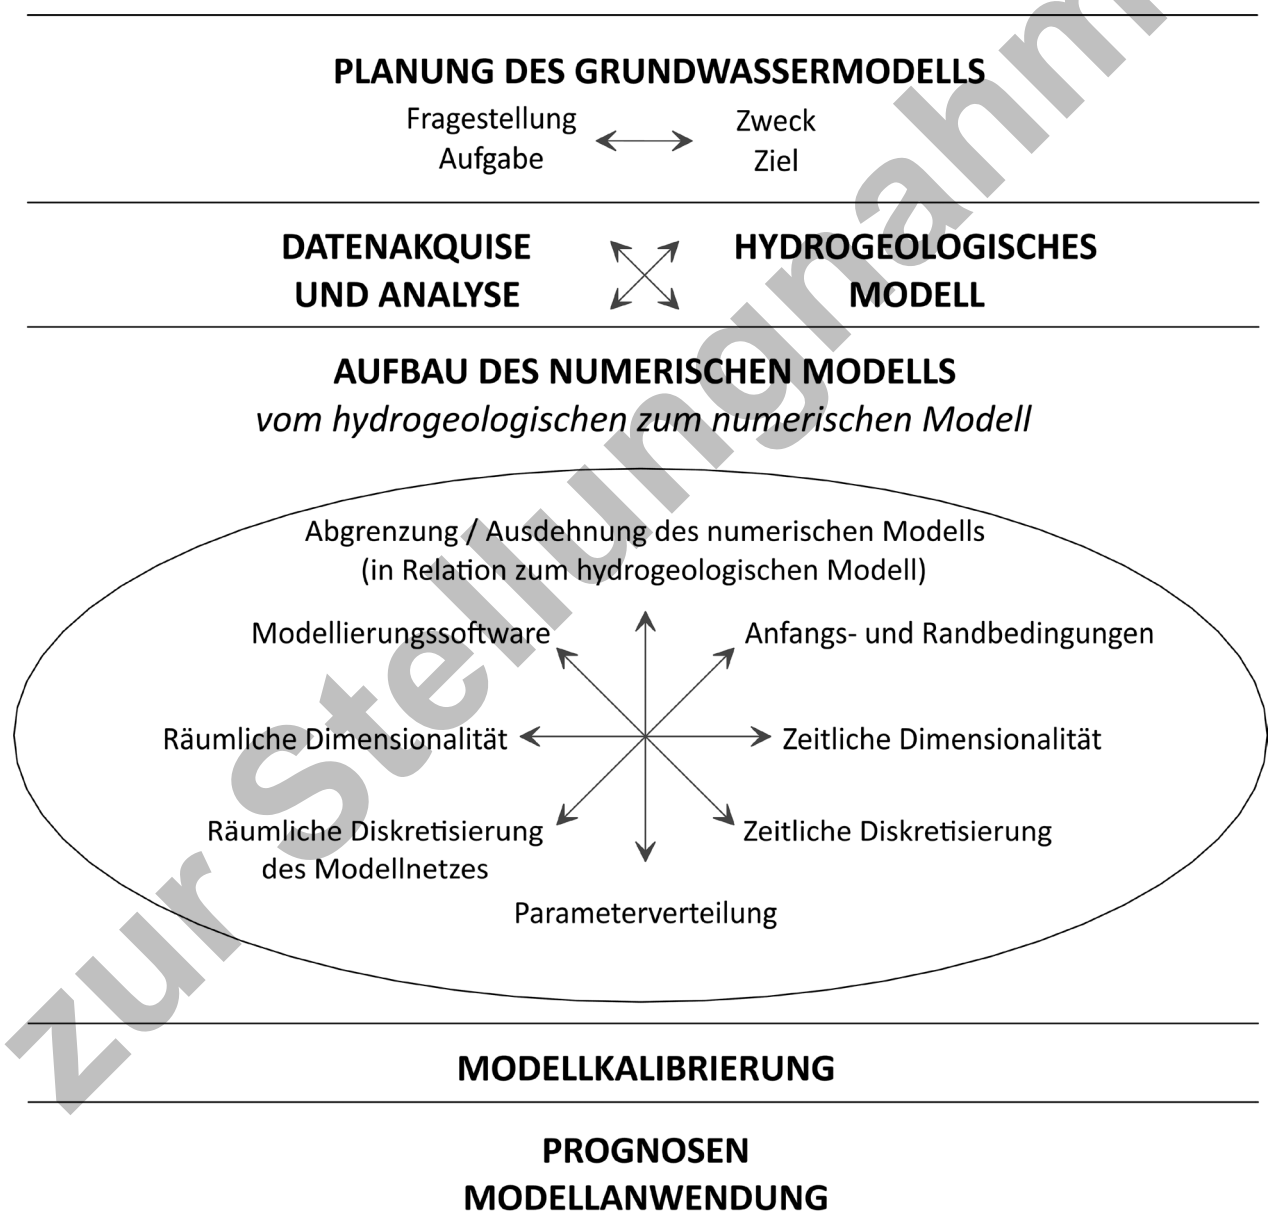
PLANUNG DES GRUNDWASSERMODELLS

Fragestellung
Aufgabe

Zweck
Ziel

DATENAKQUISE UND ANALYSE

HYDROGEOLOGISCHES MODELL

AUFBAU DES NUMERISCHEN MODELLS
*vom hydrogeologischen zum numerischen Modell*

Abgrenzung / Ausdehnung des numerischen Modells (in Relation zum hydrogeologischen Modell)

Modellierungssoftware

Anfangs- und Randbedingungen

Räumliche Dimensionalität

Zeitliche Dimensionalität

Räumliche Diskretisierung des Modellnetzes

Zeitliche Diskretisierung

Parameterverteilung

MODELLKALIBRIERUNG

PROGNOSEN
MODELLANWENDUNG

zur Stellungnahme